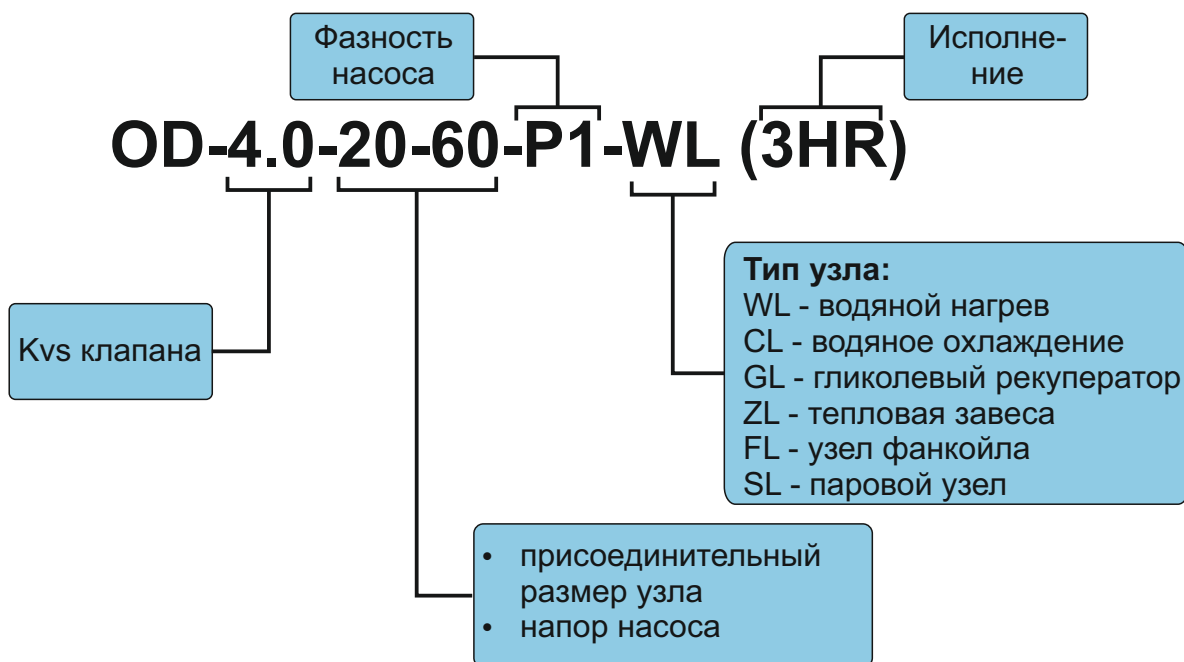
Фазность насоса

Исполнение

OD-4.0-20-60-P1-WL (3HR)

Kvs клапана

**Тип узла:**
WL - водяной нагрев
CL - водяное охлаждение
GL - гликолевый рекуператор
ZL - тепловая завеса
FL - узел фанкойла
SL - паровой узел

• присоединительный размер узла
• напор насоса